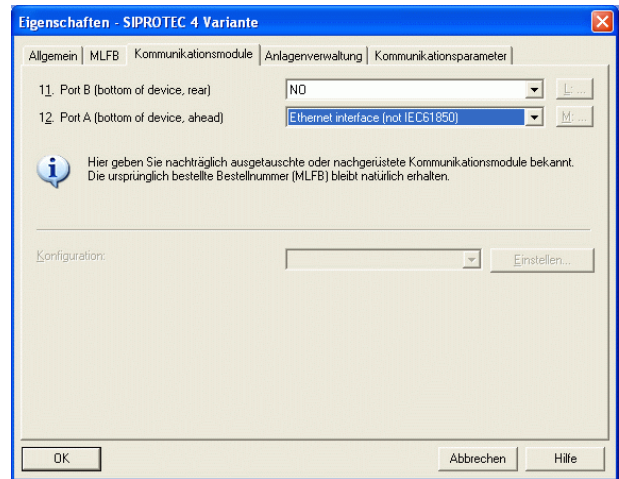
Eigenschaften - SIPROTEC 4 Variante

Allgemein | MLFB | Kommunikationsmodule | Anlagenverwaltung | Kommunikationsparameter

11. Port B (bottom of device, rear) NO L...

12. Port A (bottom of device, ahead) Ethernet interface (not IEC61850) M...

Hier geben Sie nachträglich ausgetauschte oder nachgerüstete Kommunikationsmodule bekannt. Die ursprünglich bestellte Bestellnummer (MLFB) bleibt natürlich erhalten.

Konfiguration: Einstellen...

OK Abbrechen Hilfe